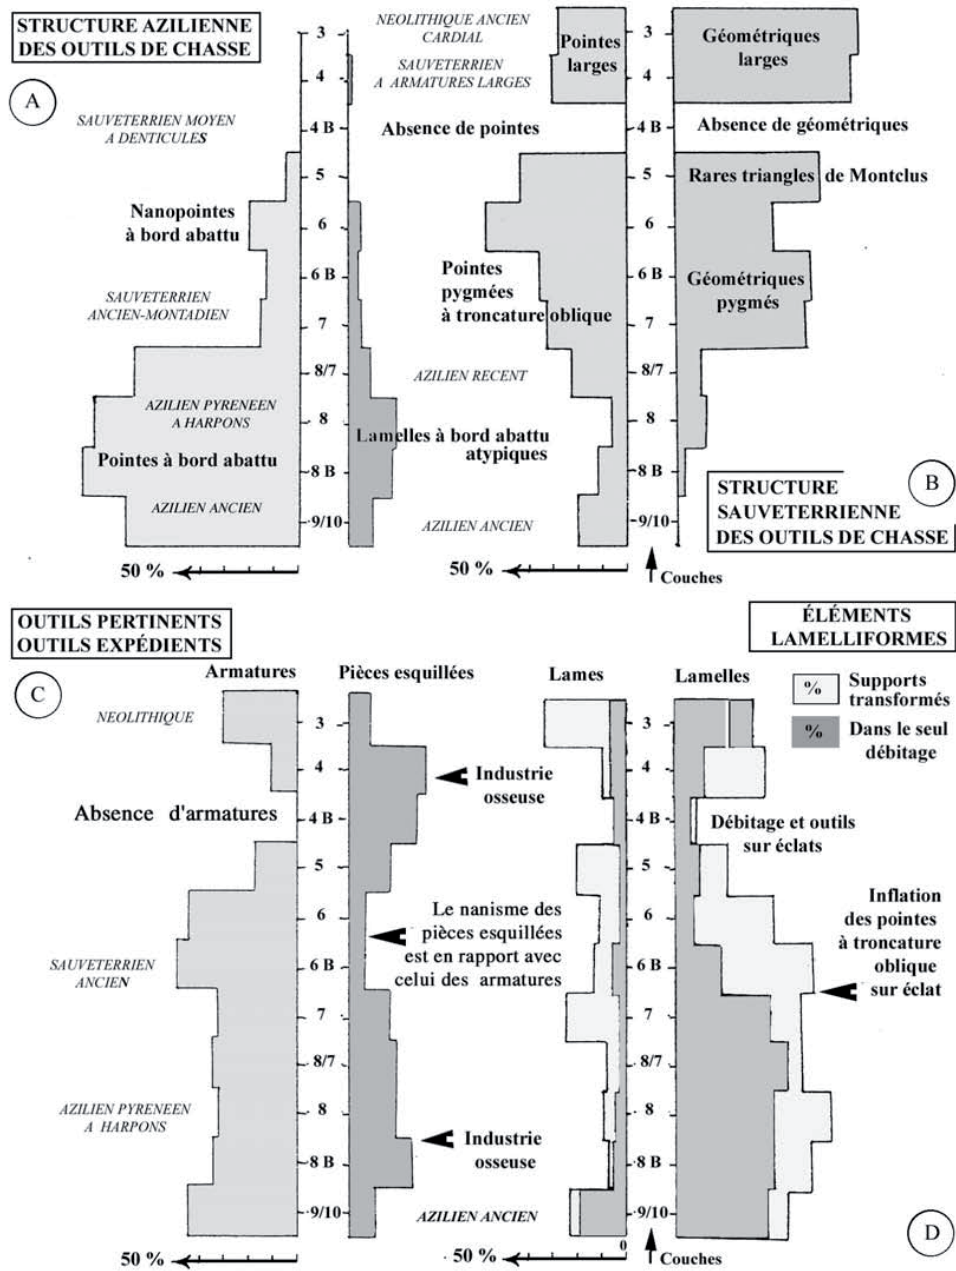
STRUCTURE AZILIENNE DES OUTILS DE CHASSE

A

SAUVETERRIEN MOYEN A DENTICULES

Nanopointes à bord abattu

SAUVETERRIEN ANCIEN-MONTADIEN

AZILIEN PYRENEEN A HARPONS

Pointes à bord abattu

AZILIEN ANCIEN

3
4
4 B
5
6
6 B
7
8/7
8
8 B
9/10

Lamelles à bord abattu atypiques

50 %

NEOLITHIQUE ANCIEN CARDIAL

SAUVETERRIEN A ARMATURES LARGES

Pointes larges

Absence de pointes

Pointes pygmées à troncature oblique

AZILIEN RECENT

AZILIEN ANCIEN

50 %

3
4
4 B
5
6
6 B
7
8/7
8
8 B
9/10

Couches

Géométriques larges

Absence de géométriques

Rares triangles de Montclus

Géométriques pygmés

B

STRUCTURE SAUVETERRIENNE DES OUTILS DE CHASSE

OUTILS PERTINENTS OUTILS EXPÉDIENTS

C

Armatures

Pièces esquillées

NEOLITHIQUE

Absence d'armatures

SAUVETERRIEN ANCIEN

AZILIEN PYRENEEN A HARPONS

3
4
4 B
5
6
6 B
7
8/7
8
8 B
9/10

50 %

Industrie osseuse

Le nanisme des pièces esquillées est en rapport avec celui des armatures

Industrie osseuse

AZILIEN ANCIEN

50 %

0

ÉLÉMENTS LAMELLIFORMES

Lames

Lamelles

% Supports transformés

% Dans le seul débitage

3
4
4 B
5
6
6 B
7
8/7
8
8 B
9/10

Couches

Débitage et outils sur éclats

Inflation des pointes à troncature oblique sur éclat

D